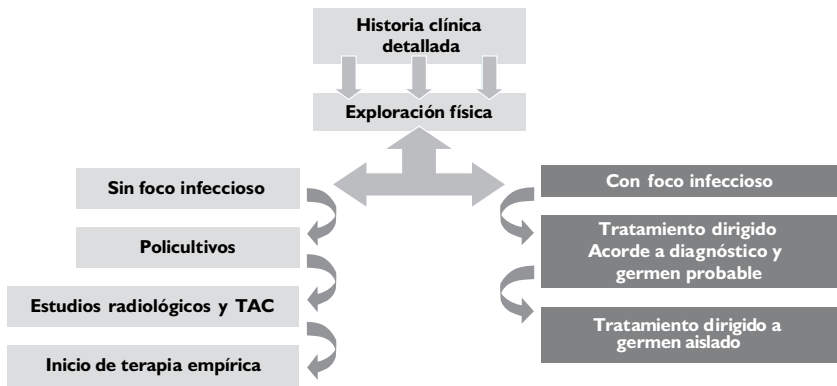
Historia clínica detallada

Exploración física

Sin foco infeccioso

Policultivos

Estudios radiológicos y TAC

Inicio de terapia empírica

Con foco infeccioso

Tratamiento dirigido Acorde a diagnóstico y germen probable

Tratamiento dirigido a germen aislado